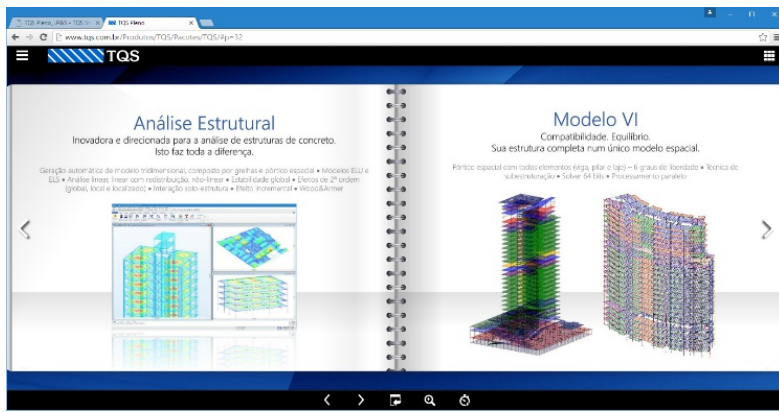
TQS Pleno, iPAS - TQS In × TQS Pleno ×

www.tqs.com.br/Produtos/TQS/Recursos/TQS/#p=32

TQS

Análise Estrutural

Inovadora e direcionada para a análise de estruturas de concreto. Isto faz toda a diferença.

Geração automática de modelo tridimensional, composto por grelhas e pórtico espacial • Modelos ELU e ELS • Análise linear, linear com redistribuição, não-linear • Estabilidade global • Efeitos de 2ª ordem (global, local e localizado) • Interação solo-estrutura • Efeito incremental • Vicosa&Armer

Modelo VI

Compatibilidade. Equilíbrio. Sua estrutura completa num único modelo espacial.

Pórtico espacial com todos elementos (viga, pilar e laje) – 6 graus de liberdade • Técnica de subestruturação • Solver 64 Bits • Processamento paralelo